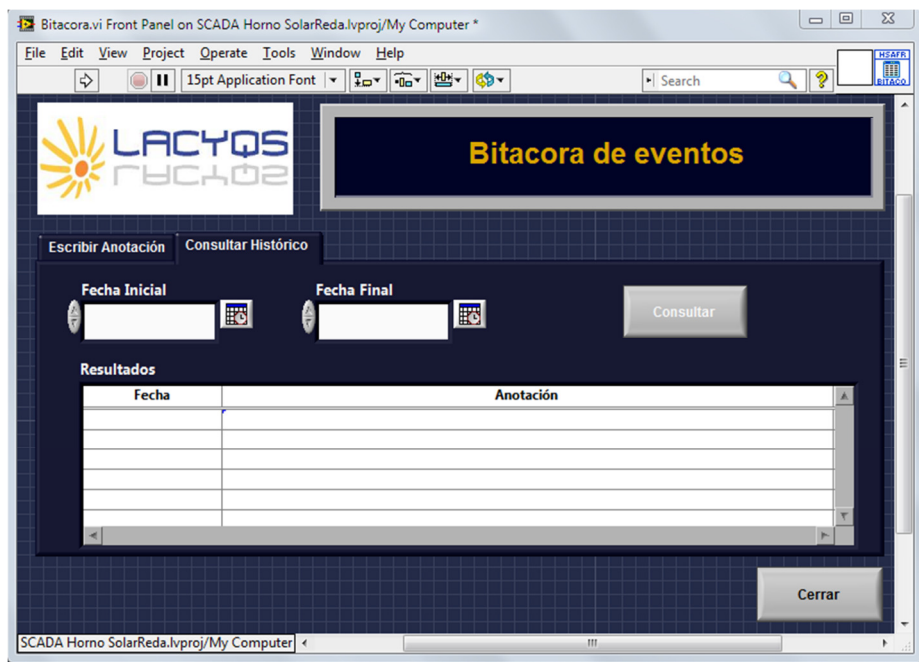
Bitacora.vi Front Panel on SCADA Horno SolarReda.lvproj/My Computer *

File Edit View Project Operate Tools Window Help

15pt Application Font

Search

HSAFR
BITACO

LACYQS

Bitacora de eventos

Escribir Anotación

Consultar Histórico

Fecha Inicial

Fecha Final

Consultar

Resultados

| Fecha | Anotación |
|---|---|
| | |
| | |
| | |
| | |
| | |
| | |

Cerrar

SCADA Horno SolarReda.lvproj/My Computer